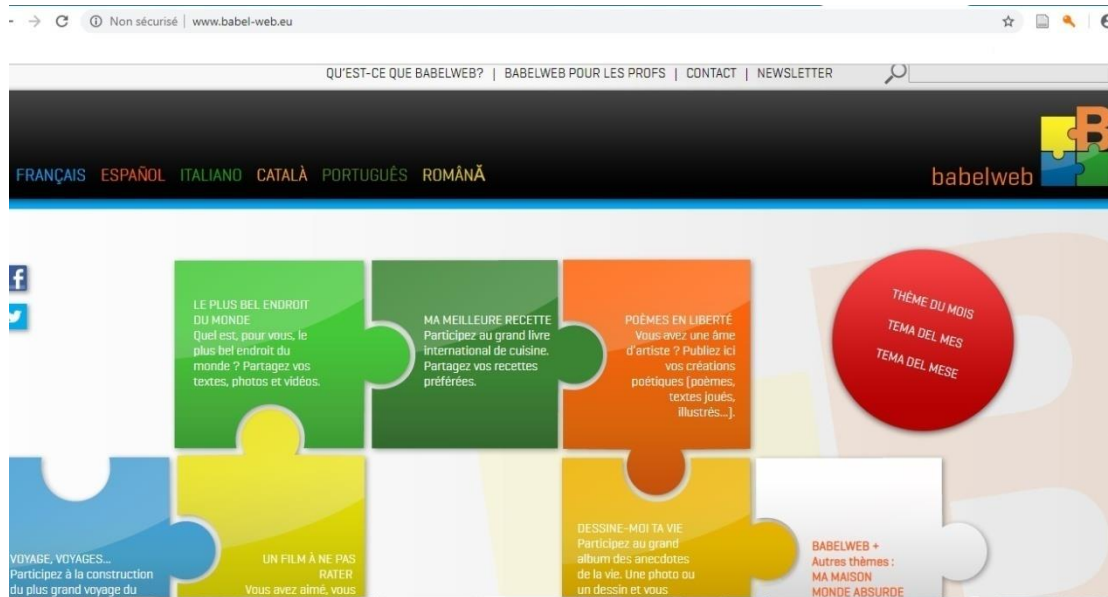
Non sécurisé | www.babel-web.eu

QU'EST-CE QUE BABELWEB? | BABELWEB POUR LES PROFS | CONTACT | NEWSLETTER

FRANÇAIS ESPAÑOL ITALIANO CATALÀ PORTUGUÊS ROMÂNĂ

babelweb

LE PLUS BEL ENDROIT DU MONDE
Quel est, pour vous, le plus bel endroit du monde ? Partagez vos textes, photos et vidéos.

MA MEILLEURE RECETTE
Participez au grand livre international de cuisine. Partagez vos recettes préférées.

POÈMES EN LIBERTÉ
Vous avez une âme d'artiste ? Publiez ici vos créations poétiques (poèmes, textes joués, illustrés...).

THÈME DU MOIS
TEMA DEL MES
TEMA DEL MESE

VOYAGE, VOYAGES...
Participez à la construction du plus grand voyage du

UN FILM À NE PAS RATER
Vous avez aimé, vous

DESSINE-MOI TA VIE
Participez au grand album des anecdotes de la vie. Une photo ou un dessin et vous

BABELWEB +
Autres thèmes :
MA MAISON
MONDE ABSURDE